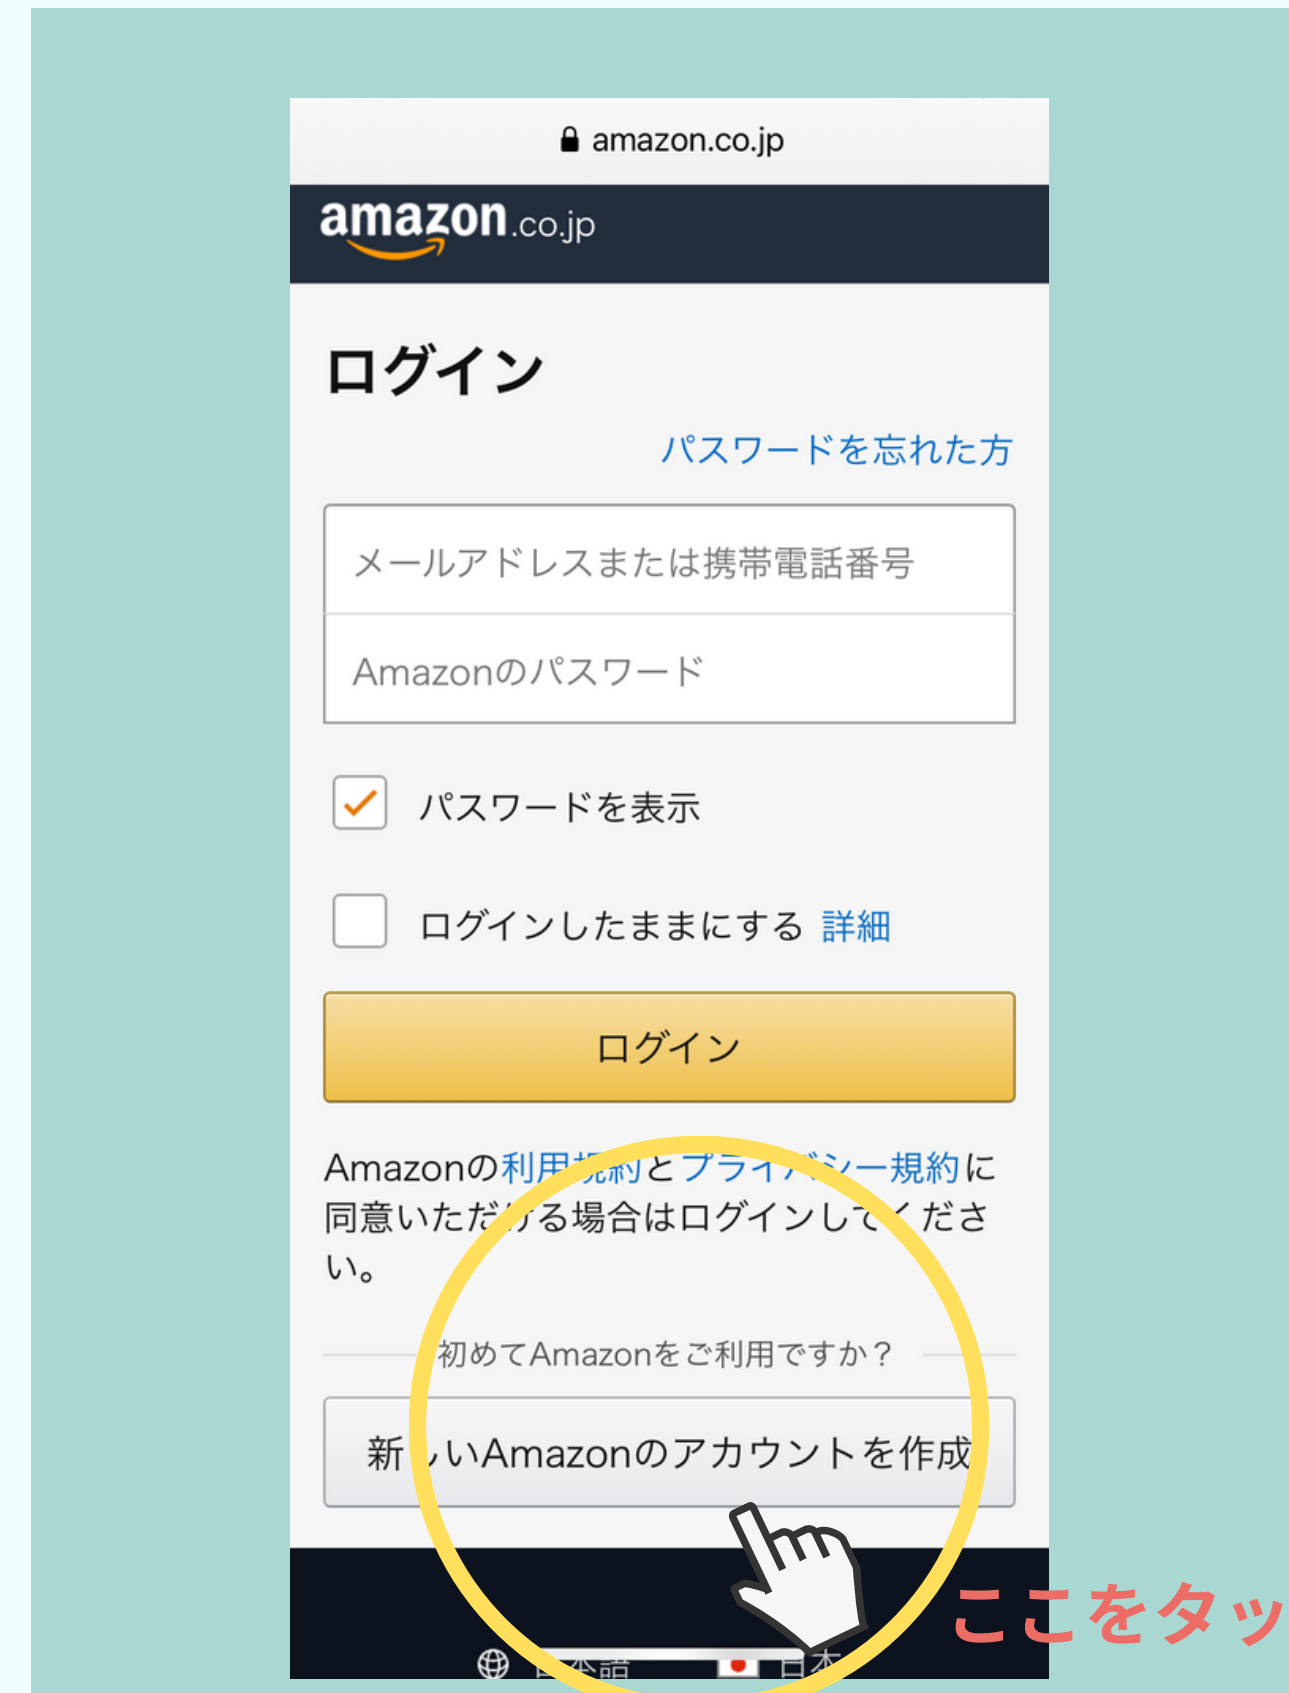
amazon.co.jp

amazon.co.jp

ログイン

パスワードを忘れた方

メールアドレスまたは携帯電話番号

Amazonのパスワード

パスワードを表示

ログインしたままにする 詳細

ログイン

Amazonの利用規約とプライバシー規約に同意いただける場合はログインしてください。

初めてAmazonをご利用ですか？

新しいAmazonのアカウントを作成

ここをタッ

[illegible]本語 日本